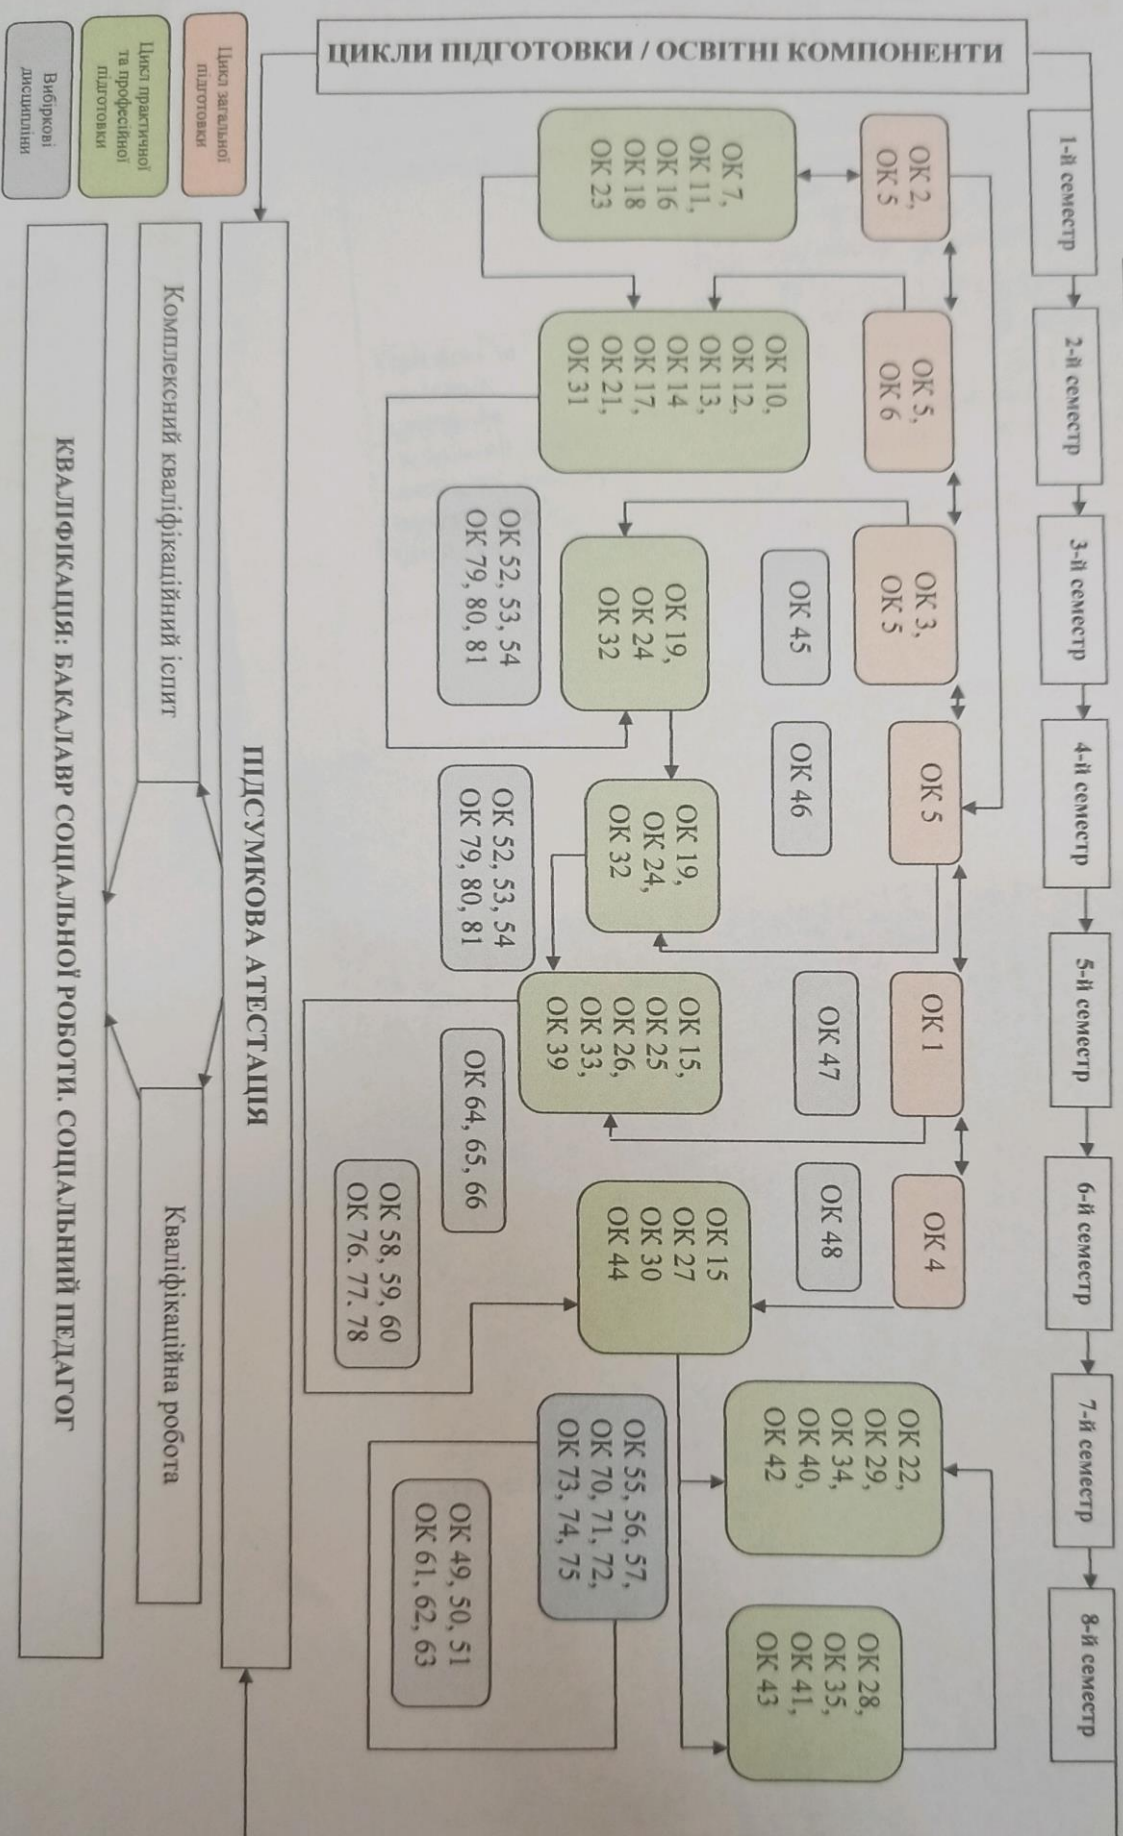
ЦИКЛИ ПІДГОТОВКИ / ОСВІТНІ КОМПОНЕНТИ

1-й семестр
2-й семестр
3-й семестр
4-й семестр
5-й семестр
6-й семестр
7-й семестр
8-й семестр

ОК 2, ОК 5
ОК 7, ОК 11, ОК 16 ОК 18 ОК 23

ОК 5, ОК 6
ОК 10, ОК 12, ОК 13, ОК 14 ОК 17, ОК 21, ОК 31

ОК 3, ОК 5
ОК 45
ОК 19, ОК 24 ОК 32
ОК 52, 53, 54 ОК 79, 80, 81

ОК 5
ОК 46
ОК 19, ОК 24, ОК 32
ОК 52, 53, 54 ОК 79, 80, 81

ОК 1
ОК 47
ОК 15, ОК 25 ОК 26, ОК 33, ОК 39
ОК 64, 65, 66

ОК 4
ОК 48
ОК 15 ОК 27 ОК 30 ОК 44
ОК 58, 59, 60 ОК 76. 77. 78

ОК 22, ОК 29, ОК 34, ОК 40, ОК 42
ОК 55, 56, 57, ОК 70, 71, 72, ОК 73, 74, 75

ОК 28, ОК 35, ОК 41, ОК 43
ОК 49, 50, 51 ОК 61, 62, 63

Цикл загальної підготовки
Цикл практичної та професійної підготовки
Вибіркові дисципліни

ПІДСУМКОВА АТЕСТАЦІЯ
Комплексний кваліфікаційний іспит
Кваліфікаційна робота

КВАЛІФІКАЦІЯ: БАКАЛАВР СОЦІАЛЬНОЇ РОБОТИ. СОЦІАЛЬНИЙ ПЕДАГОГ